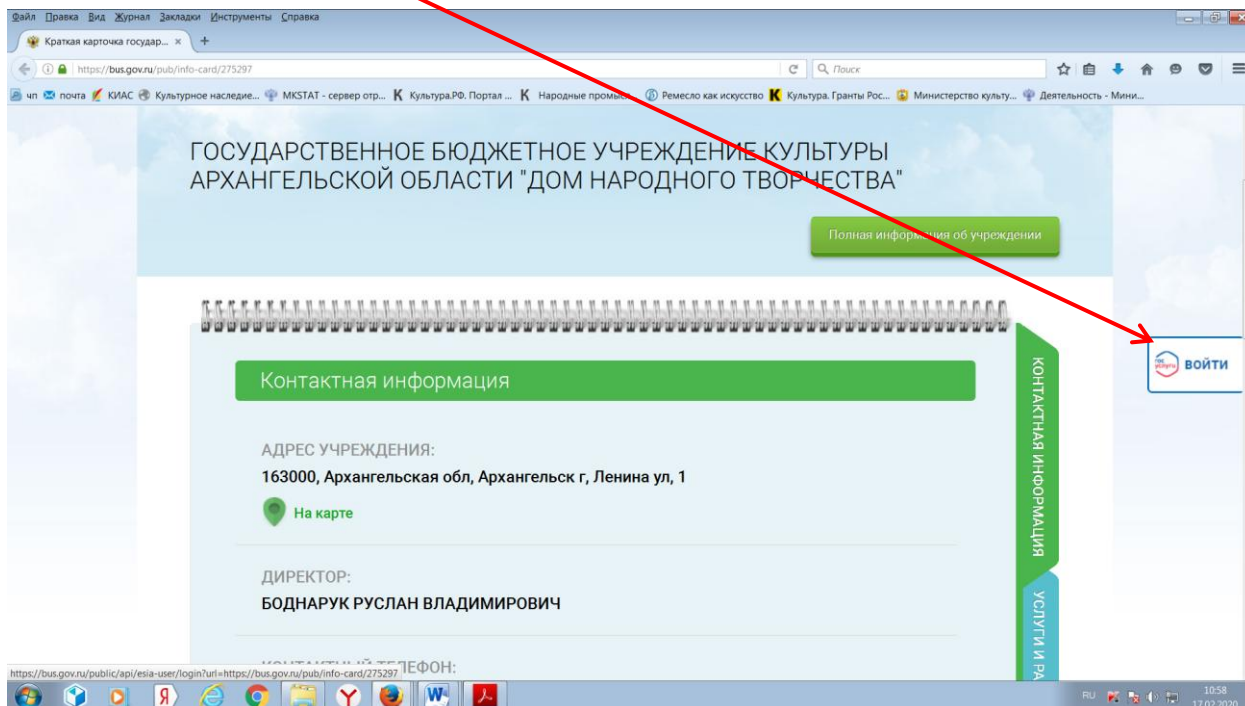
Файл Правка Вид Журнал Закладки Инструменты Справка

Краткая карточка государ... ×

https://bus.gov.ru/pub/info-card/275297

Поиск

чп почта КИАС Культурное наследие... MKSTAT - сервер отр... Культура.РФ. Портал ... Народные промыс... Ремесло как искусство Культура. Гранты Рос... Министерство культу... Деятельность - Мини...

ГОСУДАРСТВЕННОЕ БЮДЖЕТНОЕ УЧРЕЖДЕНИЕ КУЛЬТУРЫ АРХАНГЕЛЬСКОЙ ОБЛАСТИ "ДОМ НАРОДНОГО ТВОРЧЕСТВА"

Полная информация об учреждении

Контактная информация

АДРЕС УЧРЕЖДЕНИЯ:

163000, Архангельская обл, Архангельск г, Ленина ул, 1

На карте

ДИРЕКТОР:

БОДНАРУК РУСЛАН ВЛАДИМИРОВИЧ

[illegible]ЕФОН:

КОНТАКТНАЯ ИНФОРМАЦИЯ

УСЛУГИ И РА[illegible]

госуслуги ВОЙТИ

https://bus.gov.ru/public/api/esia-user/login?url=https://bus.gov.ru/pub/info-card/275297

RU 10:58 17.02.2020